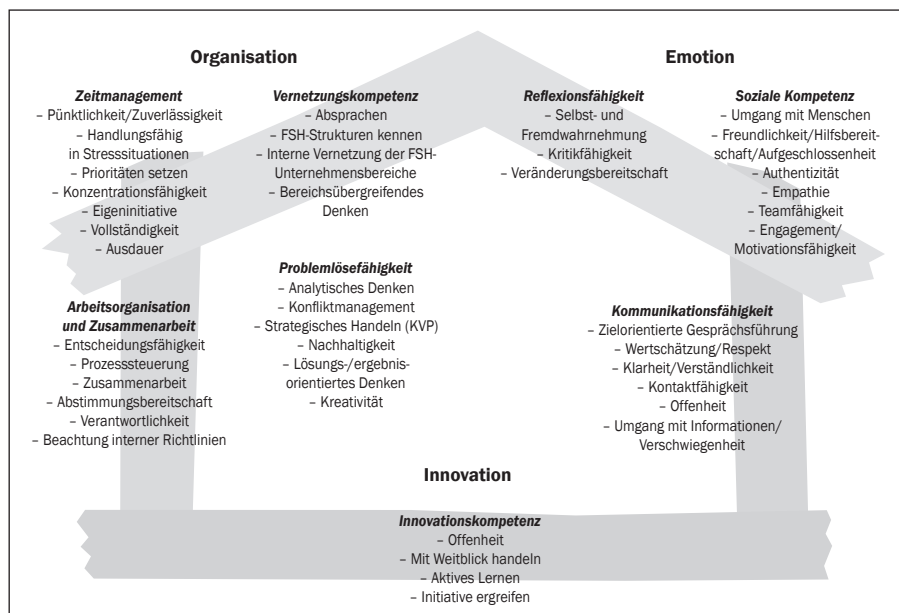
Organisation

Emotion

*Zeitmanagement*
– Pünktlichkeit/Zuverlässigkeit
– Handlungsfähig in Stresssituationen
– Prioritäten setzen
– Konzentrationsfähigkeit
– Eigeninitiative
– Vollständigkeit
– Ausdauer

*Vernetzungskompetenz*
– Absprachen
– FSH-Strukturen kennen
– Interne Vernetzung der FSH-Unternehmensbereiche
– Bereichsübergreifendes Denken

*Reflexionsfähigkeit*
– Selbst- und Fremdwahrnehmung
– Kritikfähigkeit
– Veränderungsbereitschaft

*Soziale Kompetenz*
– Umgang mit Menschen
– Freundlichkeit/Hilfsbereitschaft/Aufgeschlossenheit
– Authentizität
– Empathie
– Teamfähigkeit
– Engagement/ Motivationsfähigkeit

*Problemlösefähigkeit*
– Analytisches Denken
– Konfliktmanagement
– Strategisches Handeln (KVP)
– Nachhaltigkeit
– Lösungs-/ergebnisorientiertes Denken
– Kreativität

*Arbeitsorganisation und Zusammenarbeit*
– Entscheidungsfähigkeit
– Prozesssteuerung
– Zusammenarbeit
– Abstimmungsbereitschaft
– Verantwortlichkeit
– Beachtung interner Richtlinien

*Kommunikationsfähigkeit*
– Zielorientierte Gesprächsführung
– Wertschätzung/Respekt
– Klarheit/Verständlichkeit
– Kontaktfähigkeit
– Offenheit
– Umgang mit Informationen/ Verschwiegenheit

Innovation

*Innovationskompetenz*
– Offenheit
– Mit Weitblick handeln
– Aktives Lernen
– Initiative ergreifen